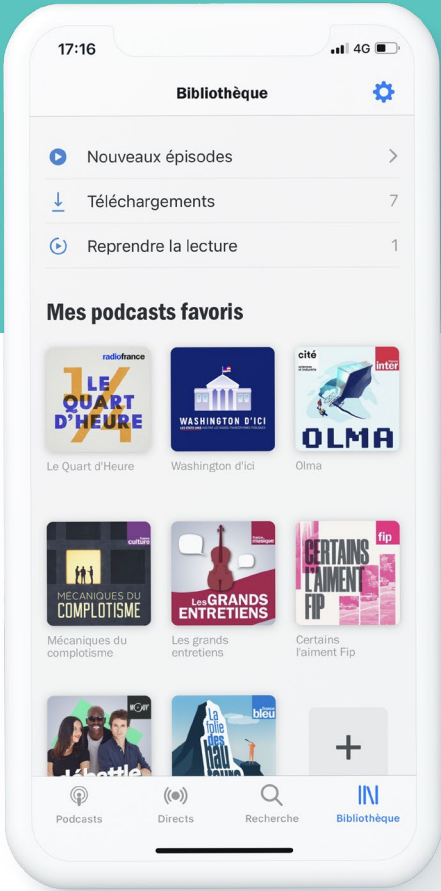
17:16 4G

Bibliothèque

Nouveaux épisodes

Téléchargements 7

Reprendre la lecture 1

Mes podcasts favoris

radiofrance LE QUART D'HEURE
Le Quart d'Heure

WASHINGTON D'ICI
Washington d'ici

cité inter OLMA
Olma

culture MÉCANIQUES DU COMPLOTISME
Mécaniques du complotisme

musique Les GRANDS ENTRETIENS
Les grands entretiens

fip CERTAINS L'AIMENT FIP
Certains l'aiment Fip

MOUV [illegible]

bleu La folie des hau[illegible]

+

Podcasts Directs Recherche Bibliothèque